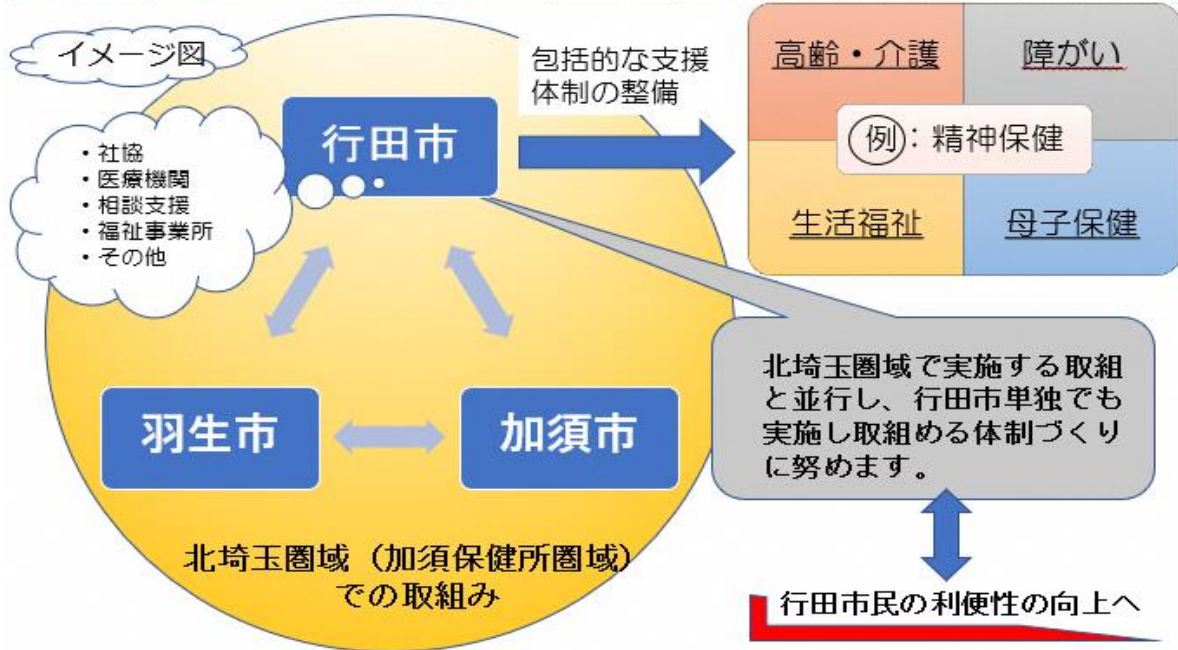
イメージ図

・社協
・医療機関
・相談支援
・福祉事業所
・その他

行田市

包括的な支援体制の整備

| 高齢・介護 | 障がい |
|---|---|
| 生活福祉 | 母子保健 |

(例):精神保健

羽生市

加須市

北埼玉圏域で実施する取組と並行し、行田市単独でも実施し取組める体制づくりに努めます。

北埼玉圏域(加須保健所圏域)での取組み

行田市民の利便性の向上へ